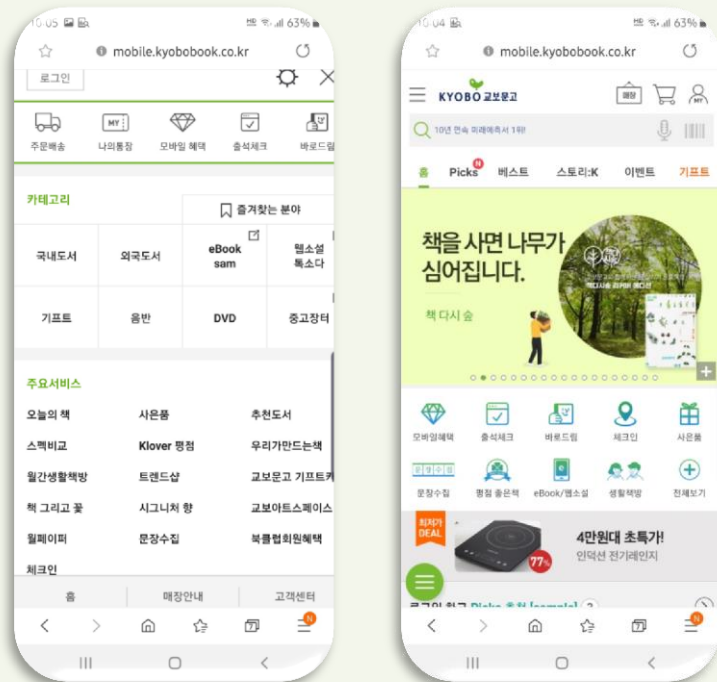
10:05

63%

mobile.kyobobook.co.kr

로그인

주문배송

MY

나의통장

모바일 혜택

출석체크

바로드림

카테고리

즐겨찾는 분야

| 국내도서 | 외국도서 | eBook sam | 웹소설 톡소다 |
|---|---|---|---|
| 기프트 | 음반 | DVD | 중고장터 |

주요서비스

| 오늘의 책 | 사은품 | 추천도서 |
|---|---|---|
| 스펙비교 | Klover 평점 | 우리가만드는책 |
| 월간생활책방 | 트렌드샵 | 교보문고 기프트카 |
| 책 그리고 꽃 | 시그니처 향 | 교보아트스페이스 |
| 월페이퍼 | 문장수집 | 북클럽회원혜택 |
| 체크인 | | |

홈

매장안내

고객센터

10:04

63%

mobile.kyobobook.co.kr

KYOBO 교보문고

매장

MY

10년 연속 미래예측서 1위!

홈

Picks

N

베스트

스토리:K

이벤트

기프트

책을 사면 나무가 심어집니다.

책 다시 숲

모바일혜택

출석체크

바로드림

체크인

사은품

문장수집

평점 좋은책

eBook/웹소설

생활책방

전체보기

최저가 DEAL

77%

4만원대 초특가!

인덕션 전기레인지

로그인 하고 Picks 추천 [sample]